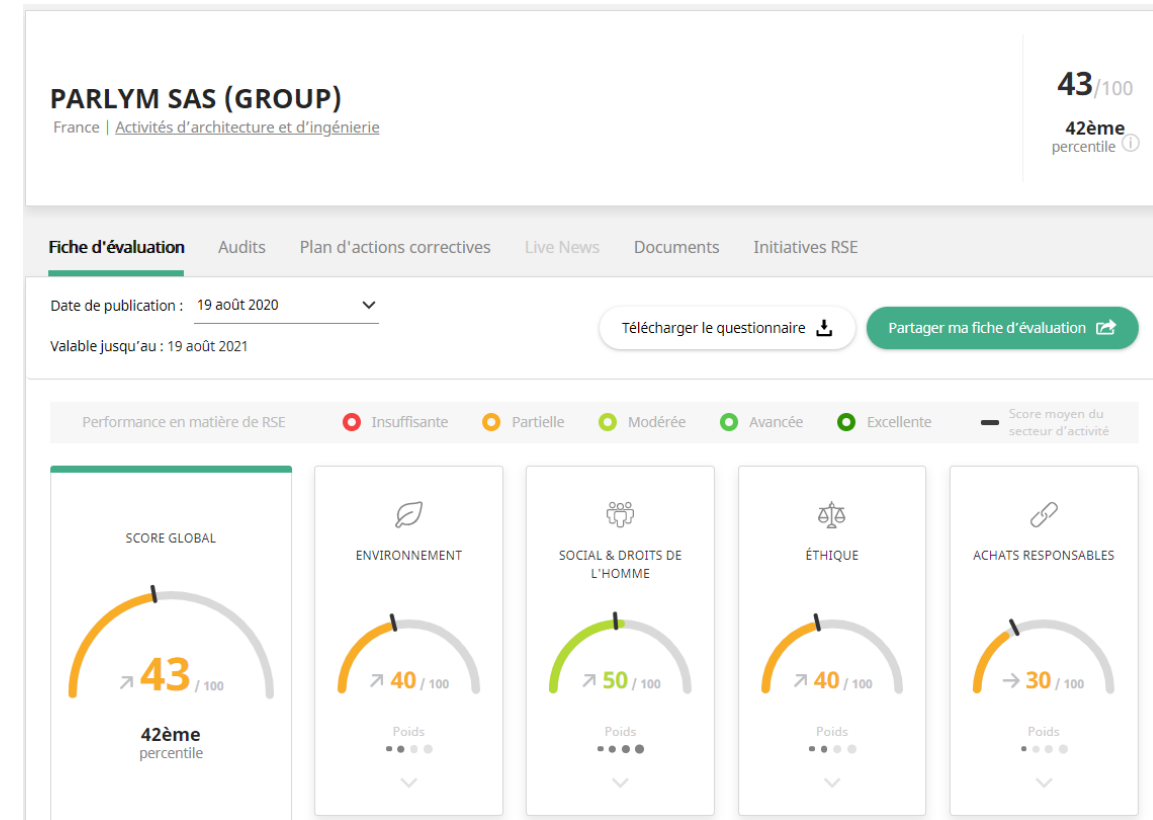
PARLYM SAS (GROUP)
France | Activités d'architecture et d'ingénierie

43/100
42ème
percentile

Fiche d'évaluation Audits Plan d'actions correctives Live News Documents Initiatives RSE

Date de publication : 19 août 2020
Valable jusqu'au : 19 août 2021

Télécharger le questionnaire
Partager ma fiche d'évaluation

Performance en matière de RSE Insuffisante Partielle Modérée Avancée Excellente Score moyen du secteur d'activité

SCORE GLOBAL
43 / 100
42ème
percentile

ENVIRONNEMENT
40 / 100
Poids

SOCIAL & DROITS DE L'HOMME
50 / 100
Poids

ÉTHIQUE
40 / 100
Poids

ACHATS RESPONSABLES
30 / 100
Poids